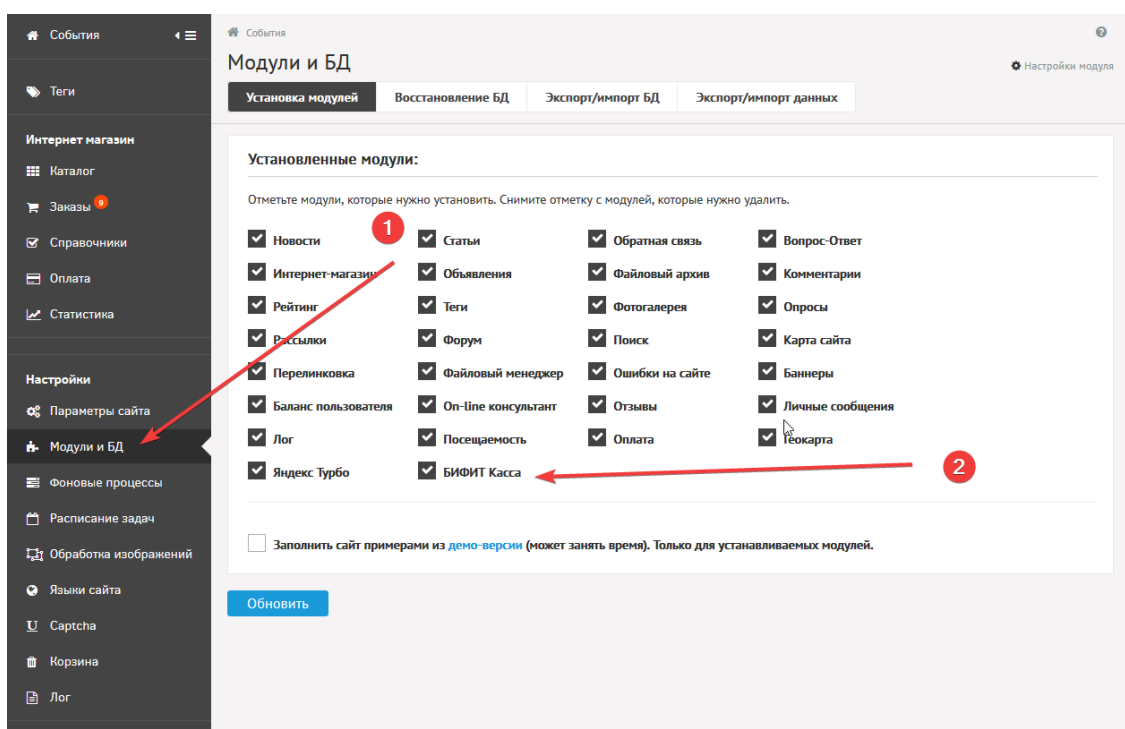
События

Теги

Интернет магазин
Каталог
Заказы 9
Справочники
Оплата
Статистика

Настройки
Параметры сайта
Модули и БД
Фоновые процессы
Расписание задач
Обработка изображений
Языки сайта
Captcha
Корзина
Лог

События

Модули и БД

Настройки модуля

Установка модулей | Восстановление БД | Экспорт/импорт БД | Экспорт/импорт данных

Установленные модули:

Отметьте модули, которые нужно установить. Снимите отметку с модулей, которые нужно удалить.

1

| Новости | Статьи | Обратная связь | Вопрос-Ответ |
|---|---|---|---|
| Интернет-магазин | Объявления | Файловый архив | Комментарии |
| Рейтинг | Теги | Фотогалерея | Опросы |
| Рассылки | Форум | Поиск | Карта сайта |
| Перелинковка | Файловый менеджер | Ошибки на сайте | Баннеры |
| Баланс пользователя | On-line консультант | Отзывы | Личные сообщения |
| Лог | Посещаемость | Оплата | Геокарта |
| Яндекс Турбо | БИФИТ Касса | | |

2

Заполнить сайт примерами из демо-версии (может занять время). Только для устанавливаемых модулей.

Обновить